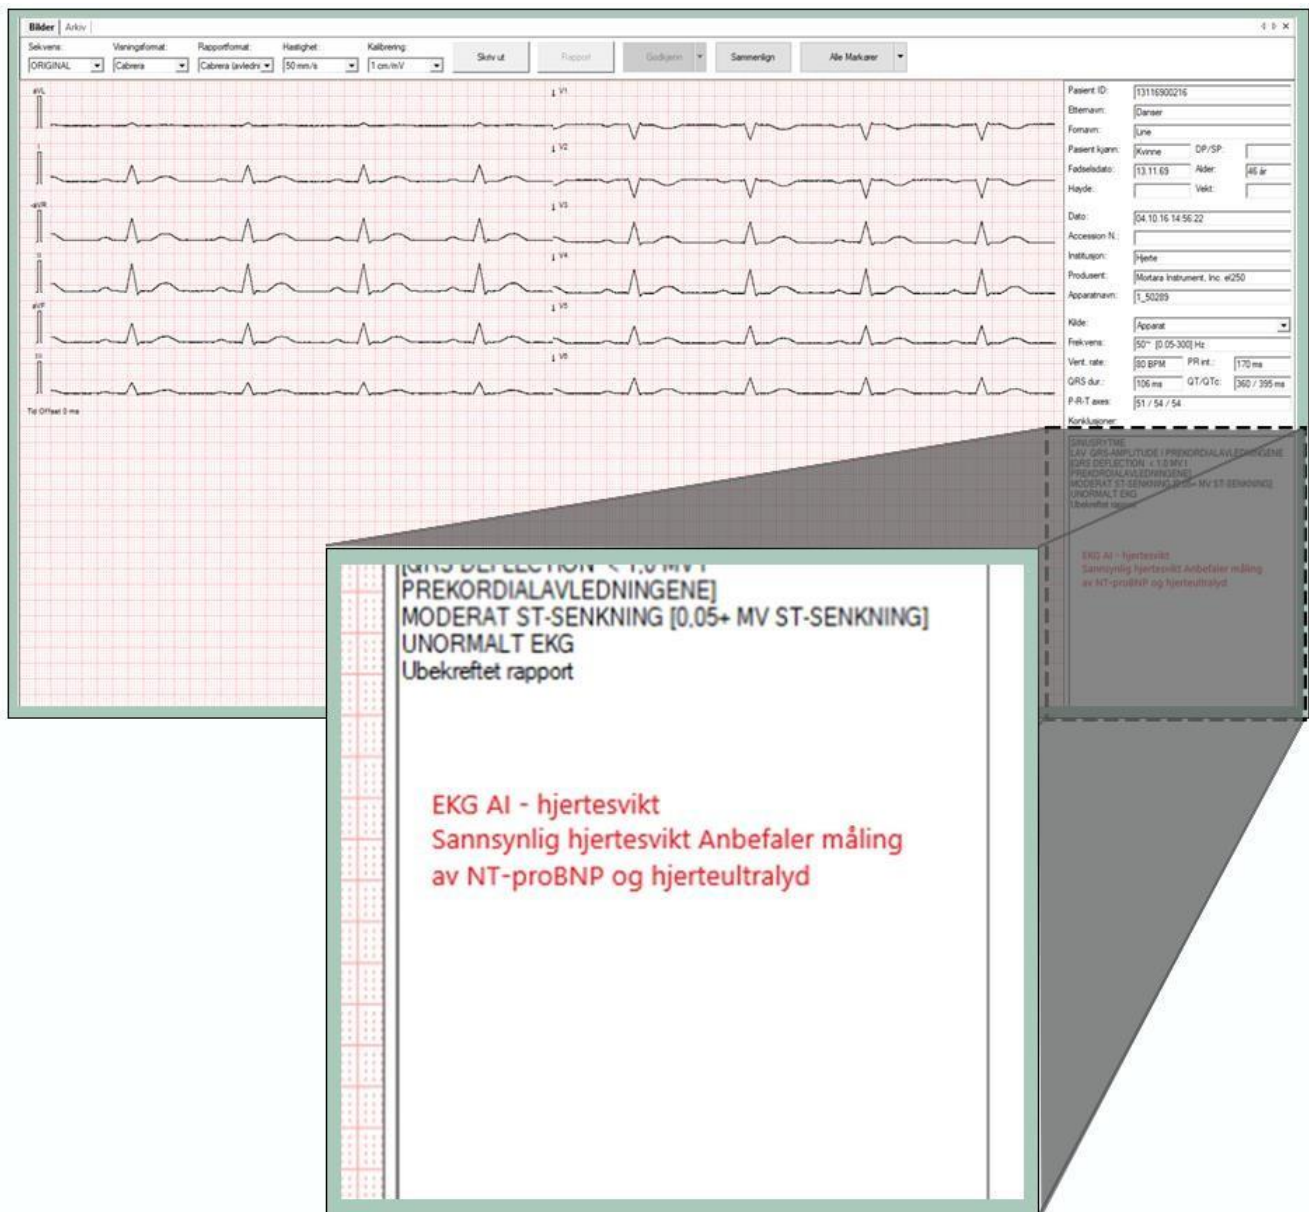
Bilder Arkiv

Sekvens: ORIGINAL
Visningsformat: Cabrera
Rapportformat: Cabrera (avledni
Hastighet: 50 mm/s
Kalibrering: 1 cm/mV
Skriv ut
Rapport
Godkjenn
Sammenlign
Alle Markører

aVL
I
-aVR
II
aVF
III
V1
V2
V3
V4
V5
V6
Tid Offset 0 ms

Pasient ID: 13116900216
Etternavn: Danser
Fornavn: Line
Pasient kjønn: Kvinne
DP/SP:
Fødselsdato: 13.11.69
Alder: 46 år
Høyde:
Vekt:
Dato: 04.10.16 14:56:22
Accession N.:
Institusjon: Hjerte
Produsent: Mortara Instrument, Inc. eli250
Apparatnavn: 1_50289
Kilde: Apparat
Frekvens: 50~ [0.05-300] Hz
Vent. rate: 80 BPM
PR int.: 170 ms
QRS dur.: 106 ms
QT/QTc: 360 / 395 ms
P-R-T axes: 51 / 54 / 54
Konklusjoner:

SINUSRYTME
LAV QRS-AMPLITUDE I PREKORDIALAVLEDNINGENE
[QRS DEFLECTION < 1,0 MV I
PREKORDIALAVLEDNINGENE]
MODERAT ST-SENKNING [0,05+ MV ST-SENKNING]
UNORMALT EKG
Ubekreftet rapport

EKG AI - hjertesvikt
Sannsynlig hjertesvikt Anbefaler måling av NT-proBNP og hjerteultralyd